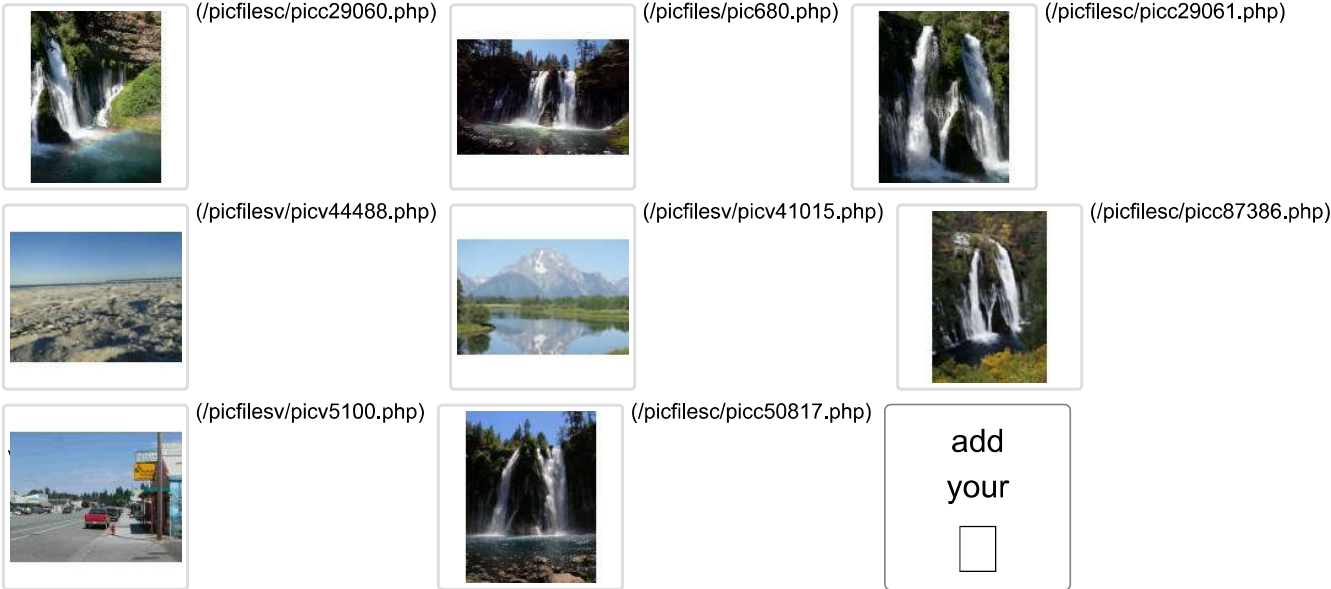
(/picfilesc/picc29060.php)

(/picfiles/pic680.php)

(/picfilesc/picc29061.php)

(/picfilesv/picv44488.php)

(/picfilesv/picv41015.php)

(/picfilesc/picc87386.php)

(/picfilesv/picv5100.php)

(/picfilesc/picc50817.php)

add your